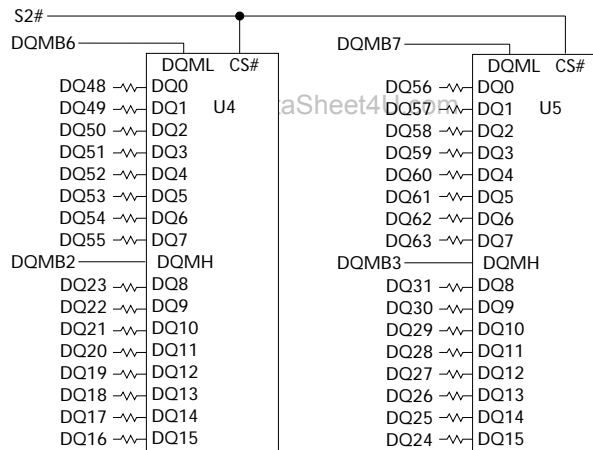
S2#

DQMB6
DQML CS#
DQ48 DQ0
DQ49 DQ1 U4
DQ50 DQ2
DQ51 DQ3
DQ52 DQ4
DQ53 DQ5
DQ54 DQ6
DQ55 DQ7
DQMB2 DQMH
DQ23 DQ8
DQ22 DQ9
DQ21 DQ10
DQ20 DQ11
DQ19 DQ12
DQ18 DQ13
DQ17 DQ14
DQ16 DQ15

aSheet4U.com

DQMB7
DQML CS#
DQ56 DQ0
DQ57 DQ1 U5
DQ58 DQ2
DQ59 DQ3
DQ60 DQ4
DQ61 DQ5
DQ62 DQ6
DQ63 DQ7
DQMB3 DQMH
DQ31 DQ8
DQ30 DQ9
DQ29 DQ10
DQ28 DQ11
DQ27 DQ12
DQ26 DQ13
DQ25 DQ14
DQ24 DQ15